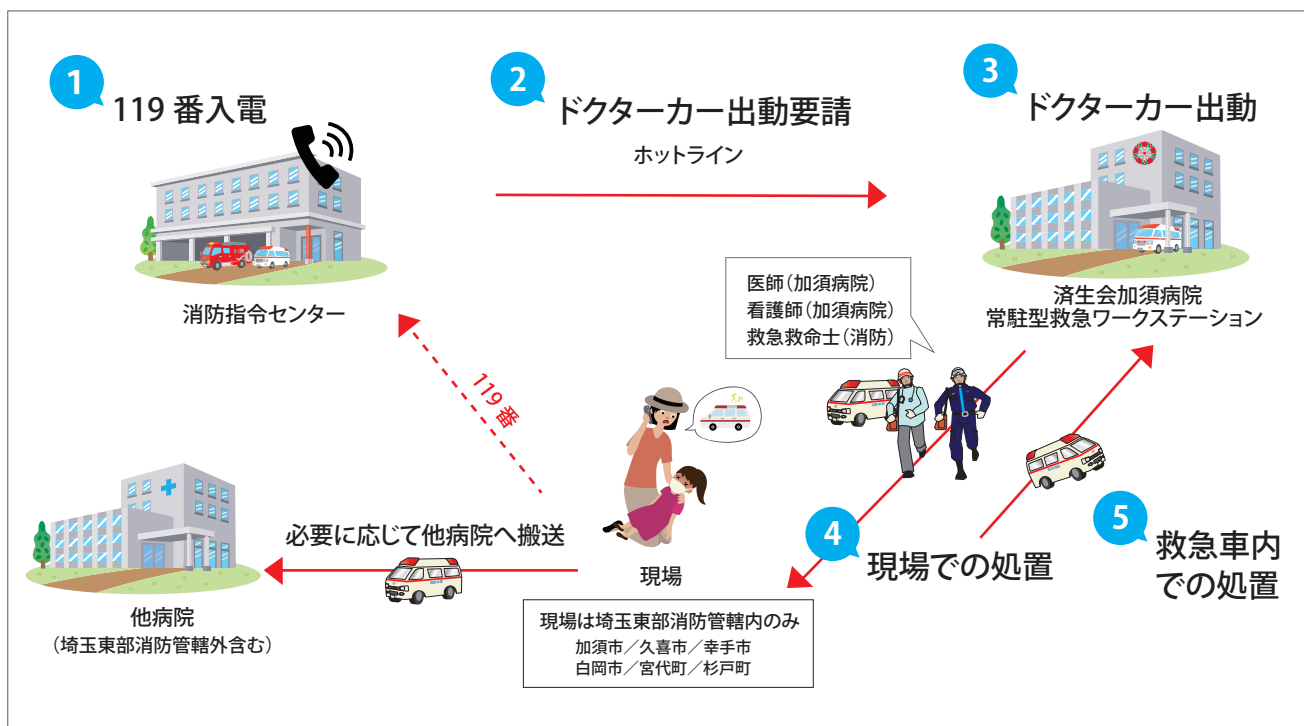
1
119 番入電

消防指令センター

2
ドクターカー出動要請

ホットライン

3
ドクターカー出動

済生会加須病院
常駐型救急ワークステーション

医師（加須病院）
看護師（加須病院）
救急救命士（消防）

119番

現場

現場は埼玉東部消防管轄内のみ
加須市／久喜市／幸手市
白岡市／宮代町／杉戸町

4
現場での処置

5
救急車内
での処置

必要に応じて他病院へ搬送

他病院
（埼玉東部消防管轄外含む）